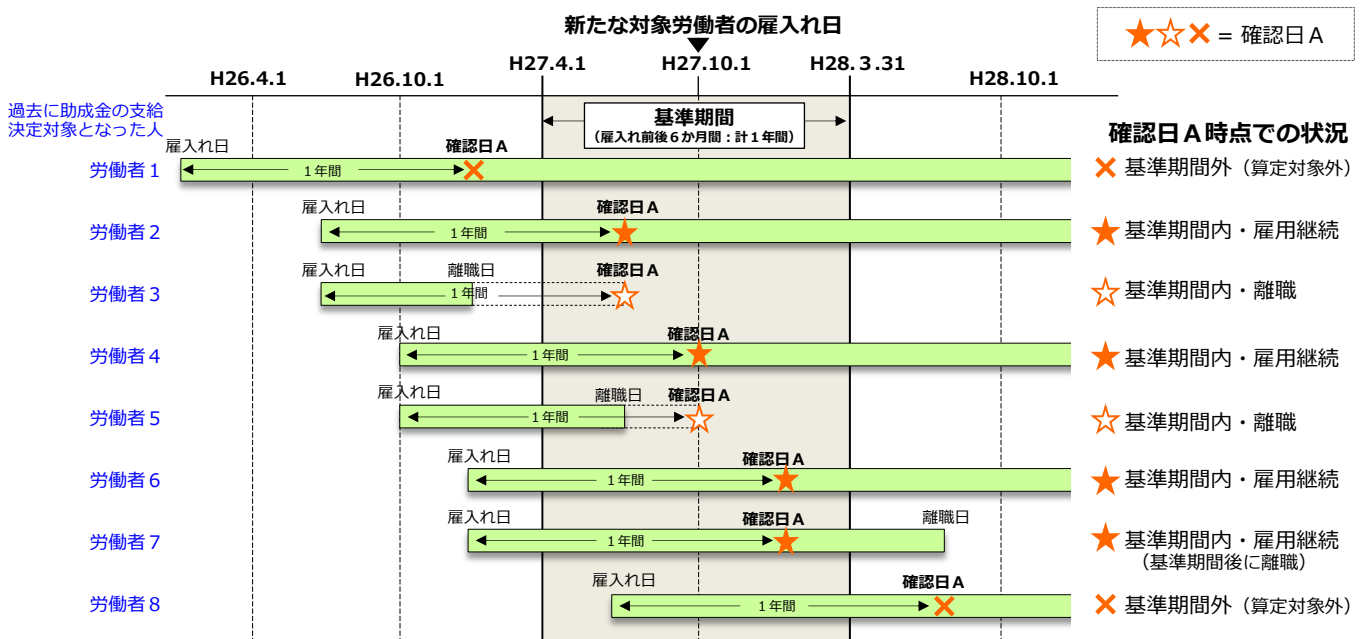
新たな対象労働者の雇入れ日

★☆✕ = 確認日Ａ

H26.4.1　H26.10.1　H27.4.1　H27.10.1　H28. 3 .31　H28.10.1

基準期間
（雇入れ前後６か月間：計１年間）

過去に助成金の支給決定対象となった人

確認日Ａ時点での状況

労働者１　雇入れ日　１年間　確認日Ａ　✕ 基準期間外（算定対象外）

労働者２　雇入れ日　１年間　確認日Ａ　★ 基準期間内・雇用継続

労働者３　雇入れ日　離職日　１年間　確認日Ａ　☆ 基準期間内・離職

労働者４　雇入れ日　１年間　確認日Ａ　★ 基準期間内・雇用継続

労働者５　雇入れ日　離職日　１年間　確認日Ａ　☆ 基準期間内・離職

労働者６　雇入れ日　１年間　確認日Ａ　★ 基準期間内・雇用継続

労働者７　雇入れ日　１年間　確認日Ａ　離職日　★ 基準期間内・雇用継続（基準期間後に離職）

労働者８　雇入れ日　１年間　確認日Ａ　✕ 基準期間外（算定対象外）